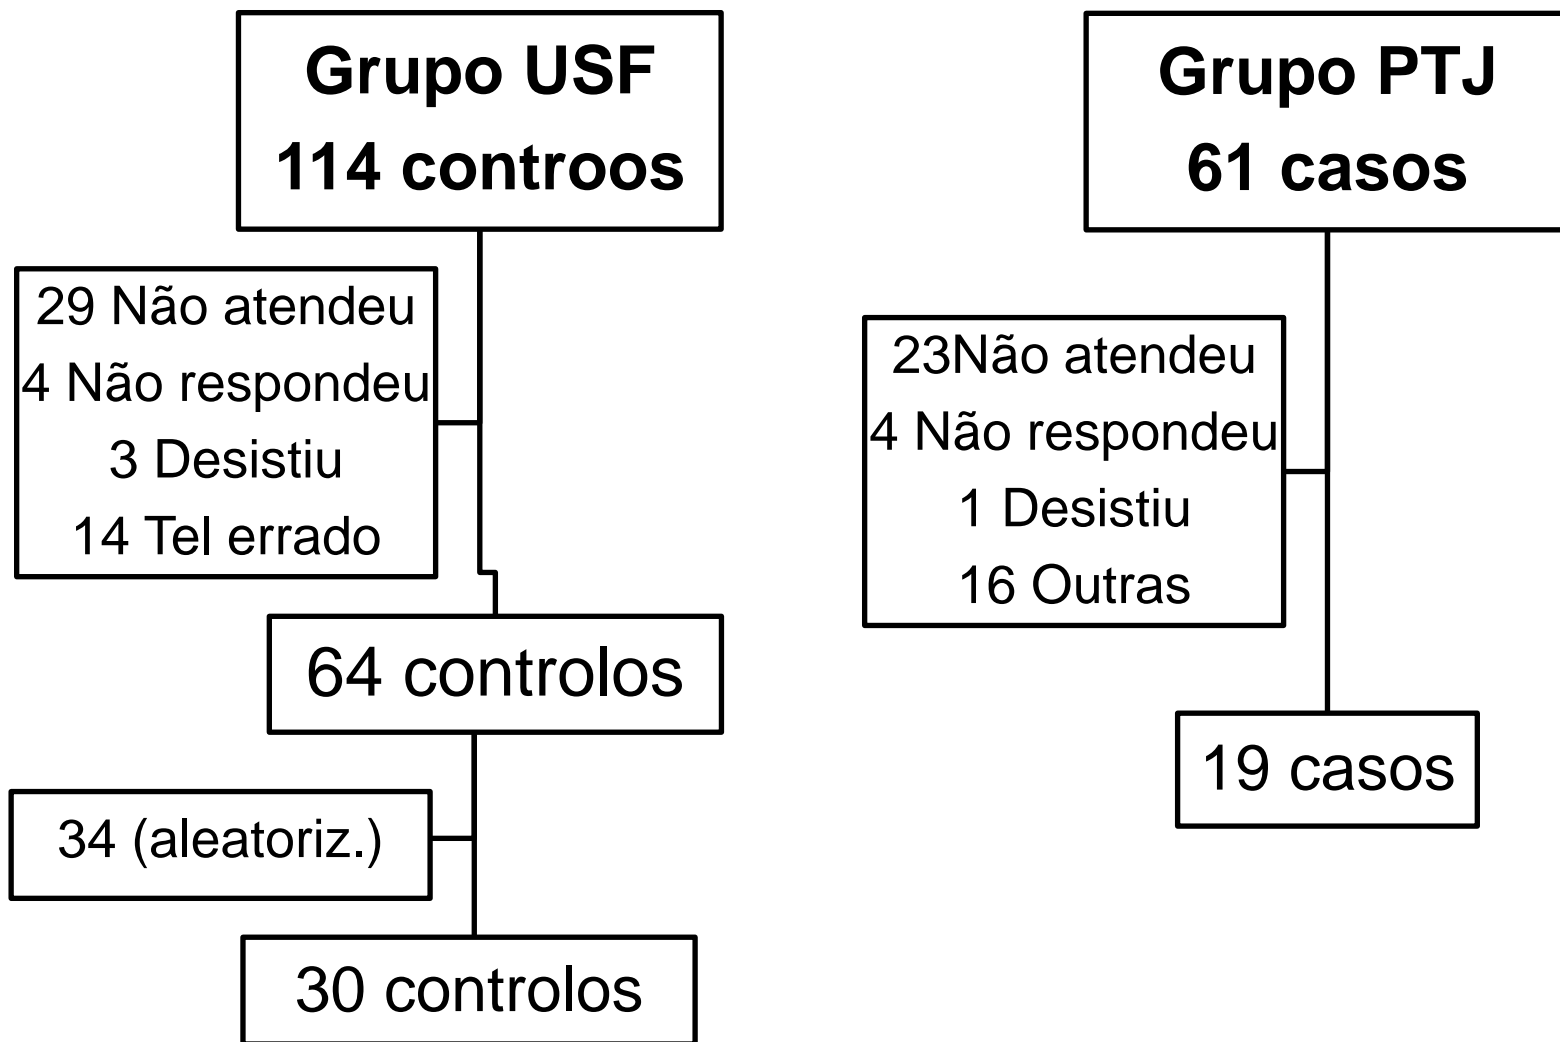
Grupo USF
114 controos

29 Não atendeu
4 Não respondeu
3 Desistiu
14 Tel errado

64 controlos

34 (aleatoriz.)

30 controlos

Grupo PTJ
61 casos

23Não atendeu
4 Não respondeu
1 Desistiu
16 Outras

19 casos